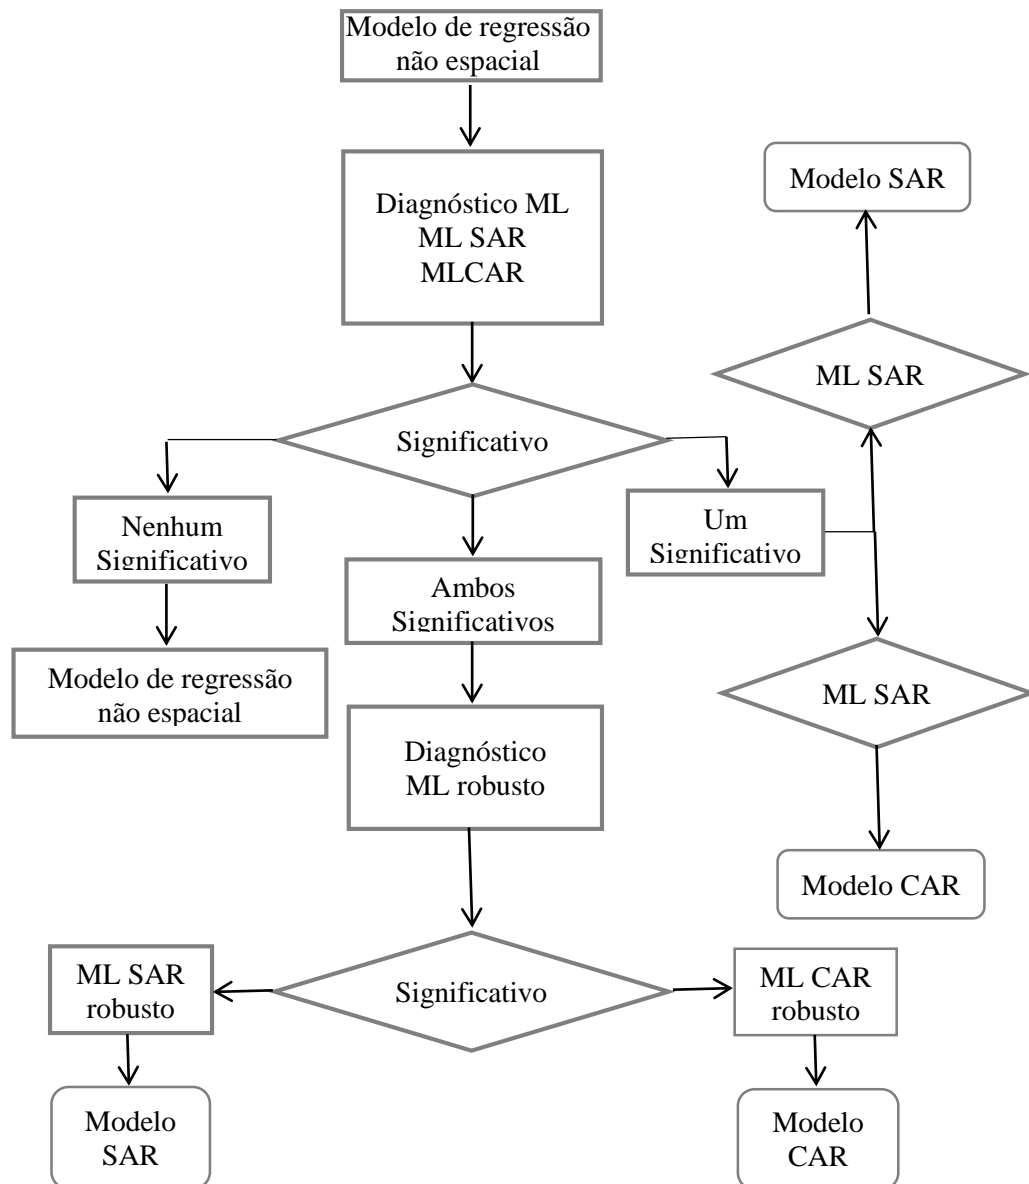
Modelo de regressão não espacial

Diagnóstico ML
ML SAR
MLCAR

Significativo

Nenhum Significativo

Modelo de regressão não espacial

Ambos Significativos

Diagnóstico ML robusto

Um Significativo

Modelo SAR

ML SAR

ML SAR

Modelo CAR

Significativo

ML SAR robusto

Modelo SAR

ML CAR robusto

Modelo CAR